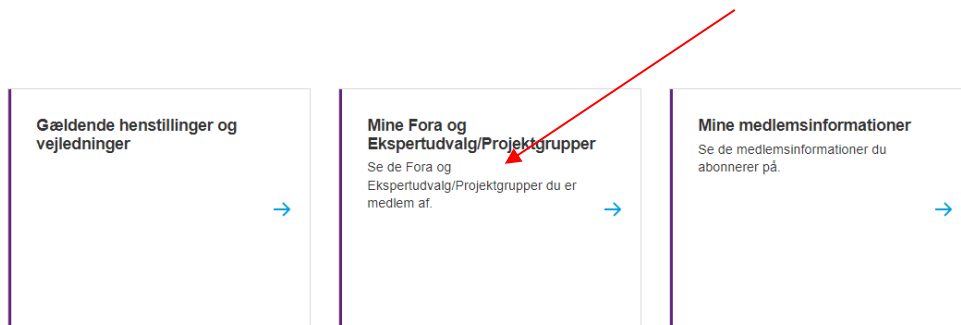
Gældende henstillinger og vejledninger

→

Mine Fora og Ekspertudvalg/Projektgrupper

Se de Fora og Ekspertudvalg/Projektgrupper du er medlem af.

→

Mine medlemsinformationer

Se de medlemsinformationer du abonnerer på.

→